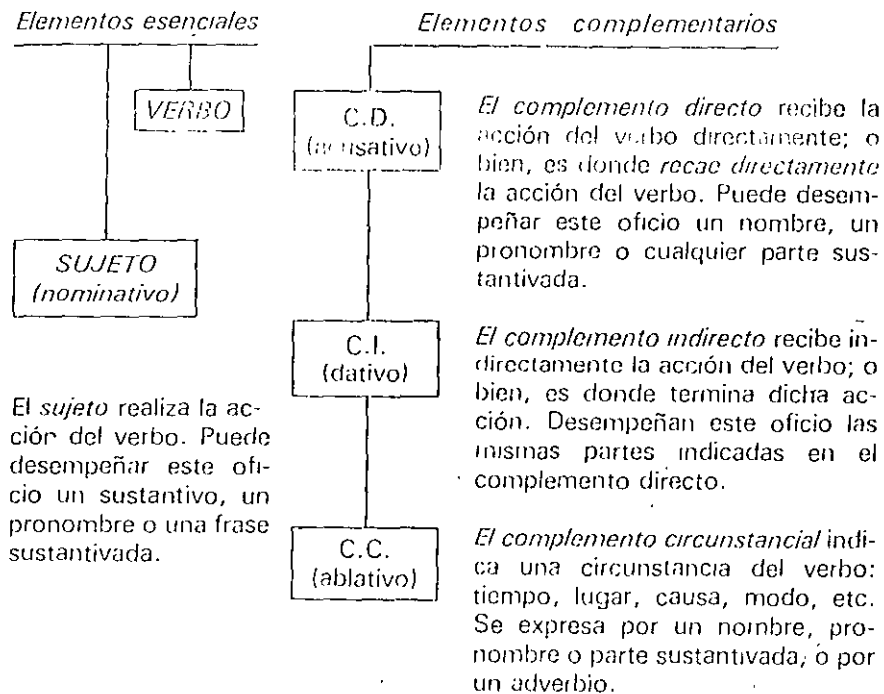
Elementos esenciales

VERBO

SUJETO (nominativo)

El sujeto realiza la acción del verbo. Puede desempeñar este oficio un sustantivo, un pronombre o una frase sustantivada.

Elementos complementarios

C.D. (acusativo)

El complemento directo recibe la acción del verbo directamente; o bien, es donde recae directamente la acción del verbo. Puede desempeñar este oficio un nombre, un pronombre o cualquier parte sustantivada.

C.I. (dativo)

El complemento indirecto recibe indirectamente la acción del verbo; o bien, es donde termina dicha acción. Desempeñan este oficio las mismas partes indicadas en el complemento directo.

C.C. (ablativo)

El complemento circunstancial indica una circunstancia del verbo: tiempo, lugar, causa, modo, etc. Se expresa por un nombre, pronombre o parte sustantivada, o por un adverbio.